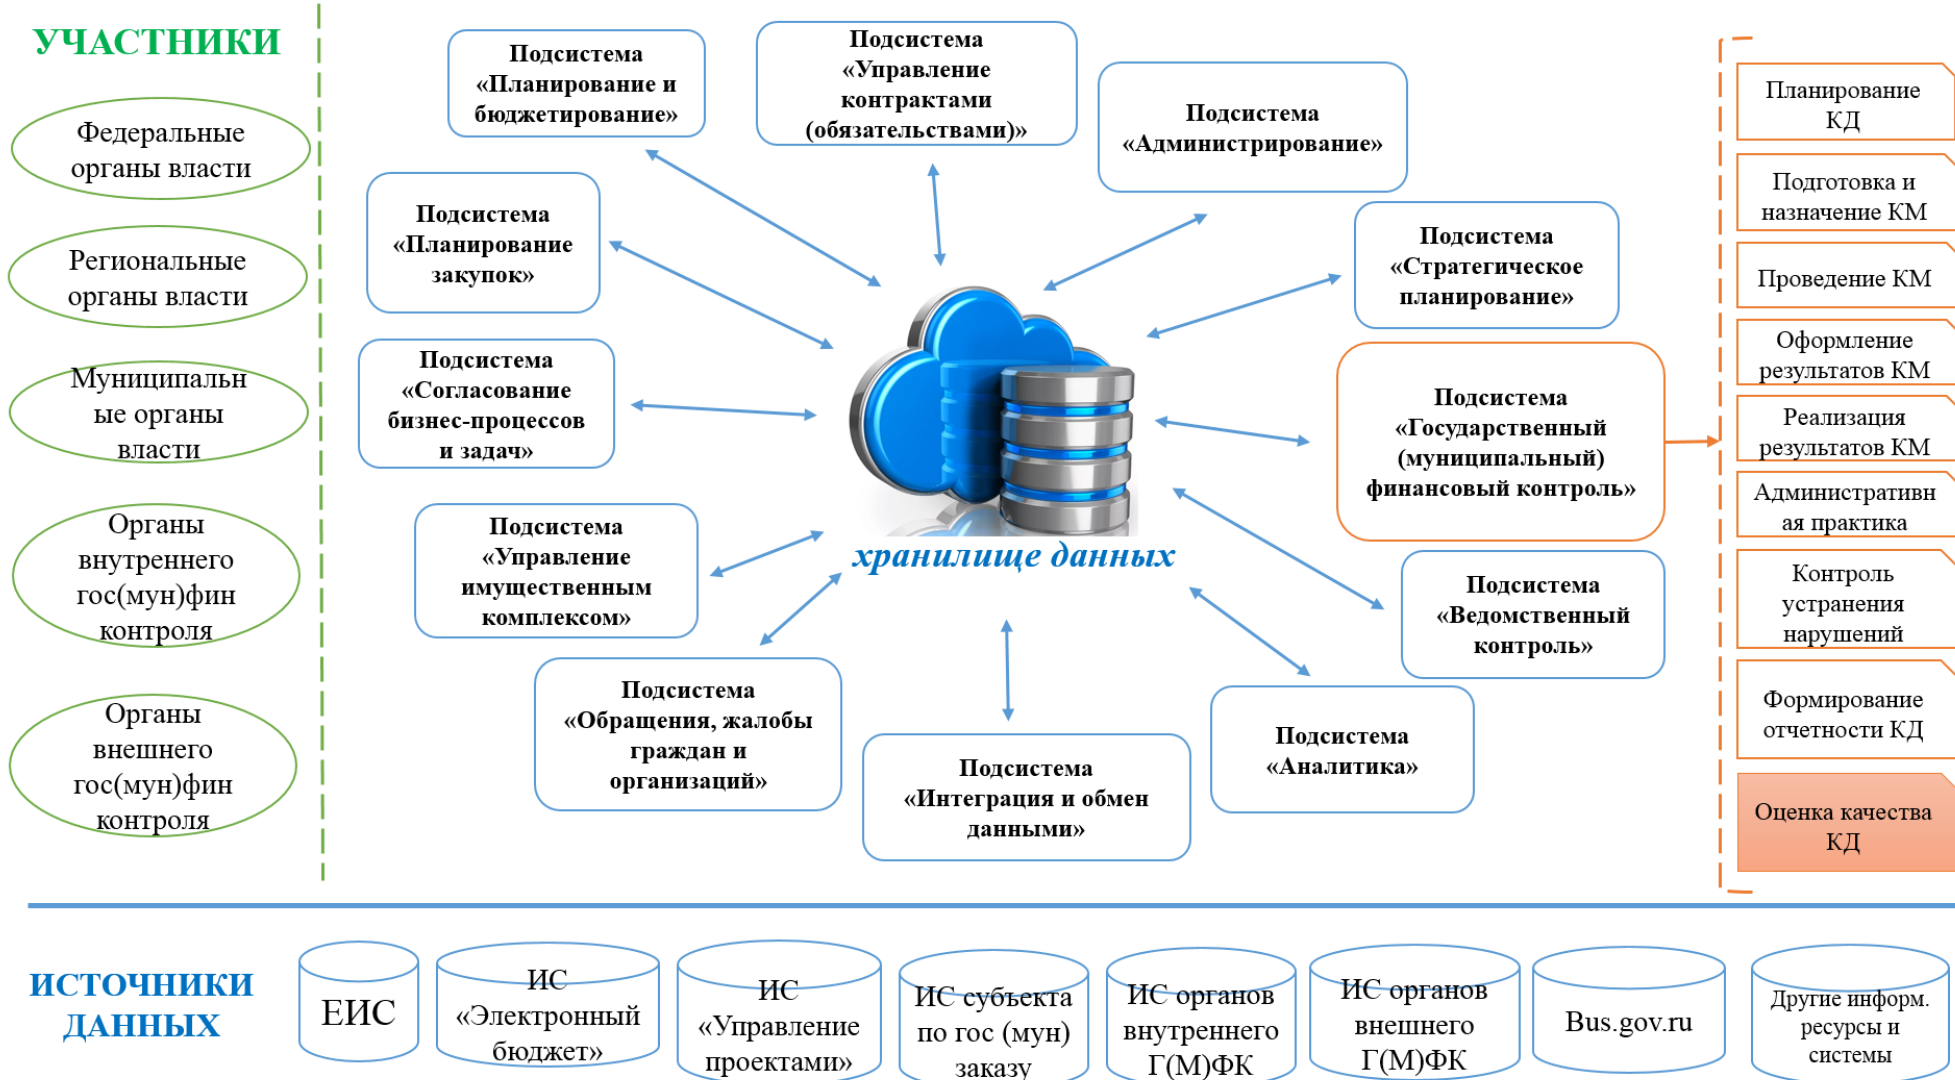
УЧАСТНИКИ

Федеральные органы власти

Региональные органы власти

Муниципальные органы власти

Органы внутреннего гос(мун)фин контроля

Органы внешнего гос(мун)фин контроля

Подсистема «Планирование и бюджетирование»

Подсистема «Управление контрактами (обязательствами)»

Подсистема «Администрирование»

Подсистема «Планирование закупок»

Подсистема «Стратегическое планирование»

Подсистема «Согласование бизнес-процессов и задач»

Подсистема «Государственный (муниципальный) финансовый контроль»

Подсистема «Управление имущественным комплексом»

хранилище данных

Подсистема «Ведомственный контроль»

Подсистема «Обращения, жалобы граждан и организаций»

Подсистема «Интеграция и обмен данными»

Подсистема «Аналитика»

Планирование КД

Подготовка и назначение КМ

Проведение КМ

Оформление результатов КМ

Реализация результатов КМ

Административная практика

Контроль устранения нарушений

Формирование отчетности КД

Оценка качества КД

ИСТОЧНИКИ ДАННЫХ

ЕИС

ИС «Электронный бюджет»

ИС «Управление проектами»

ИС субъекта по гос (мун) заказу

ИС органов внутреннего Г(М)ФК

ИС органов внешнего Г(М)ФК

Bus.gov.ru

Другие информ. ресурсы и системы